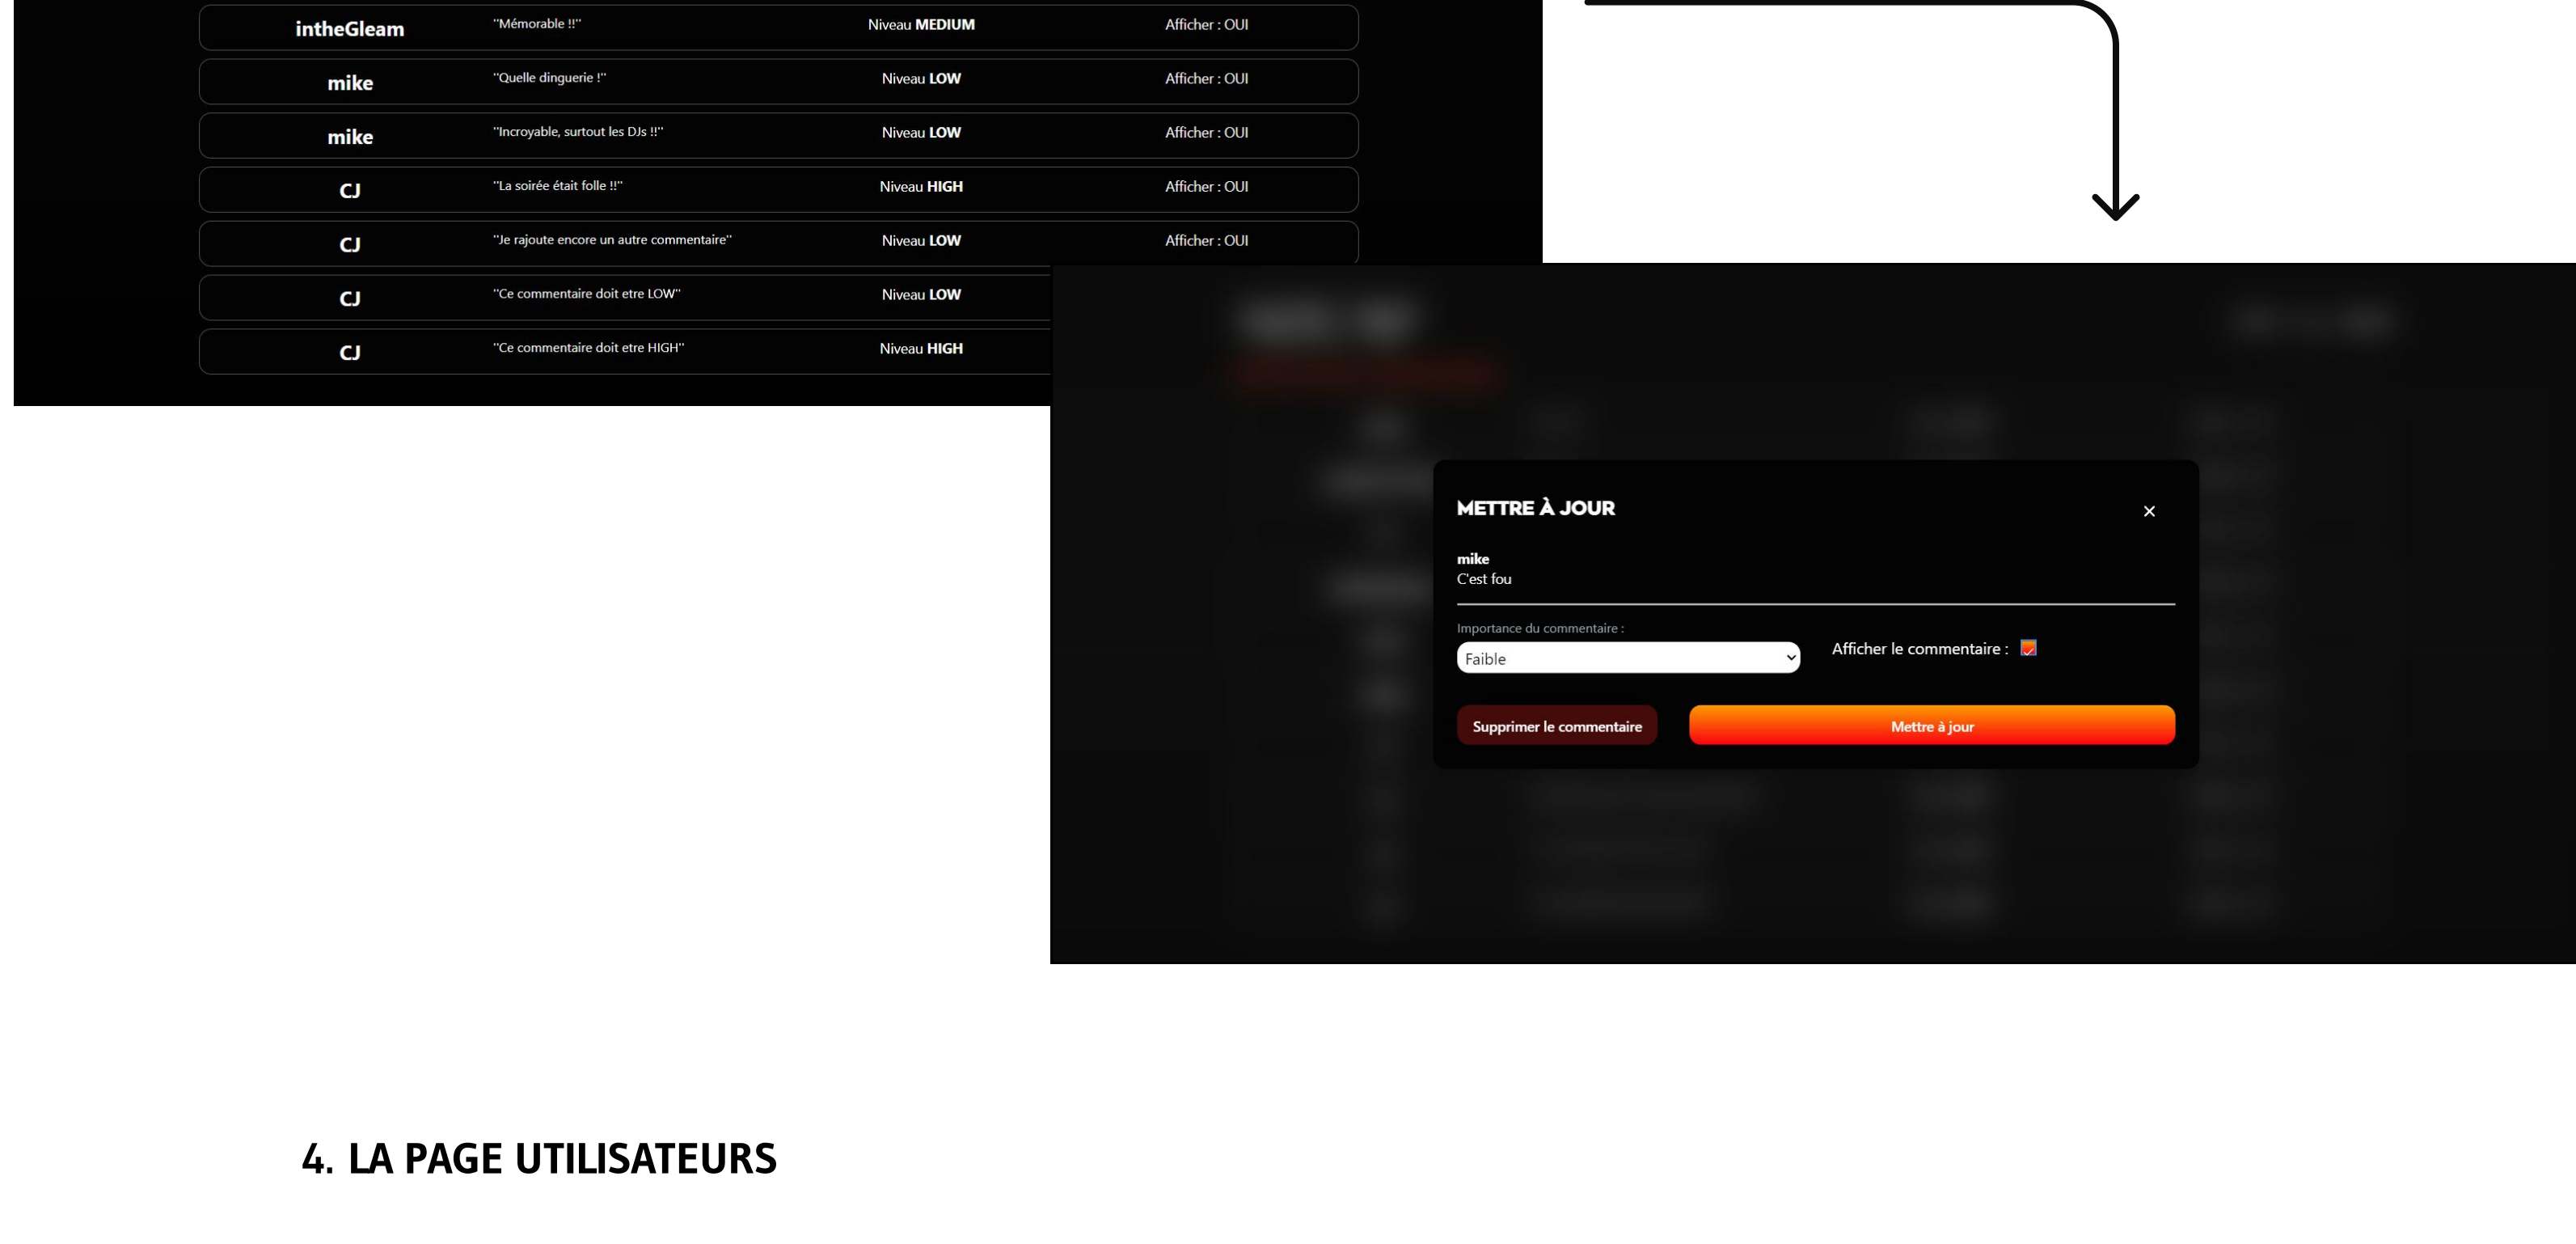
| | | | |
|---|---|---|---|
| intheGleam | "Mémorable !!" | Niveau MEDIUM | Afficher : OUI |
| mike | "Quelle dinguerie !" | Niveau LOW | Afficher : OUI |
| mike | "Incroyable, surtout les DJs !!" | Niveau LOW | Afficher : OUI |
| CJ | "La soirée était folle !!" | Niveau HIGH | Afficher : OUI |
| CJ | "Je rajoute encore un autre commentaire" | Niveau LOW | Afficher : OUI |
| CJ | "Ce commentaire doit etre LOW" | Niveau LOW | |
| CJ | "Ce commentaire doit etre HIGH" | Niveau HIGH | |

METTRE À JOUR

×

mike
C'est fou

Importance du commentaire :

Faible

Afficher le commentaire :

Supprimer le commentaire

Mettre à jour

4. LA PAGE UTILISATEURS